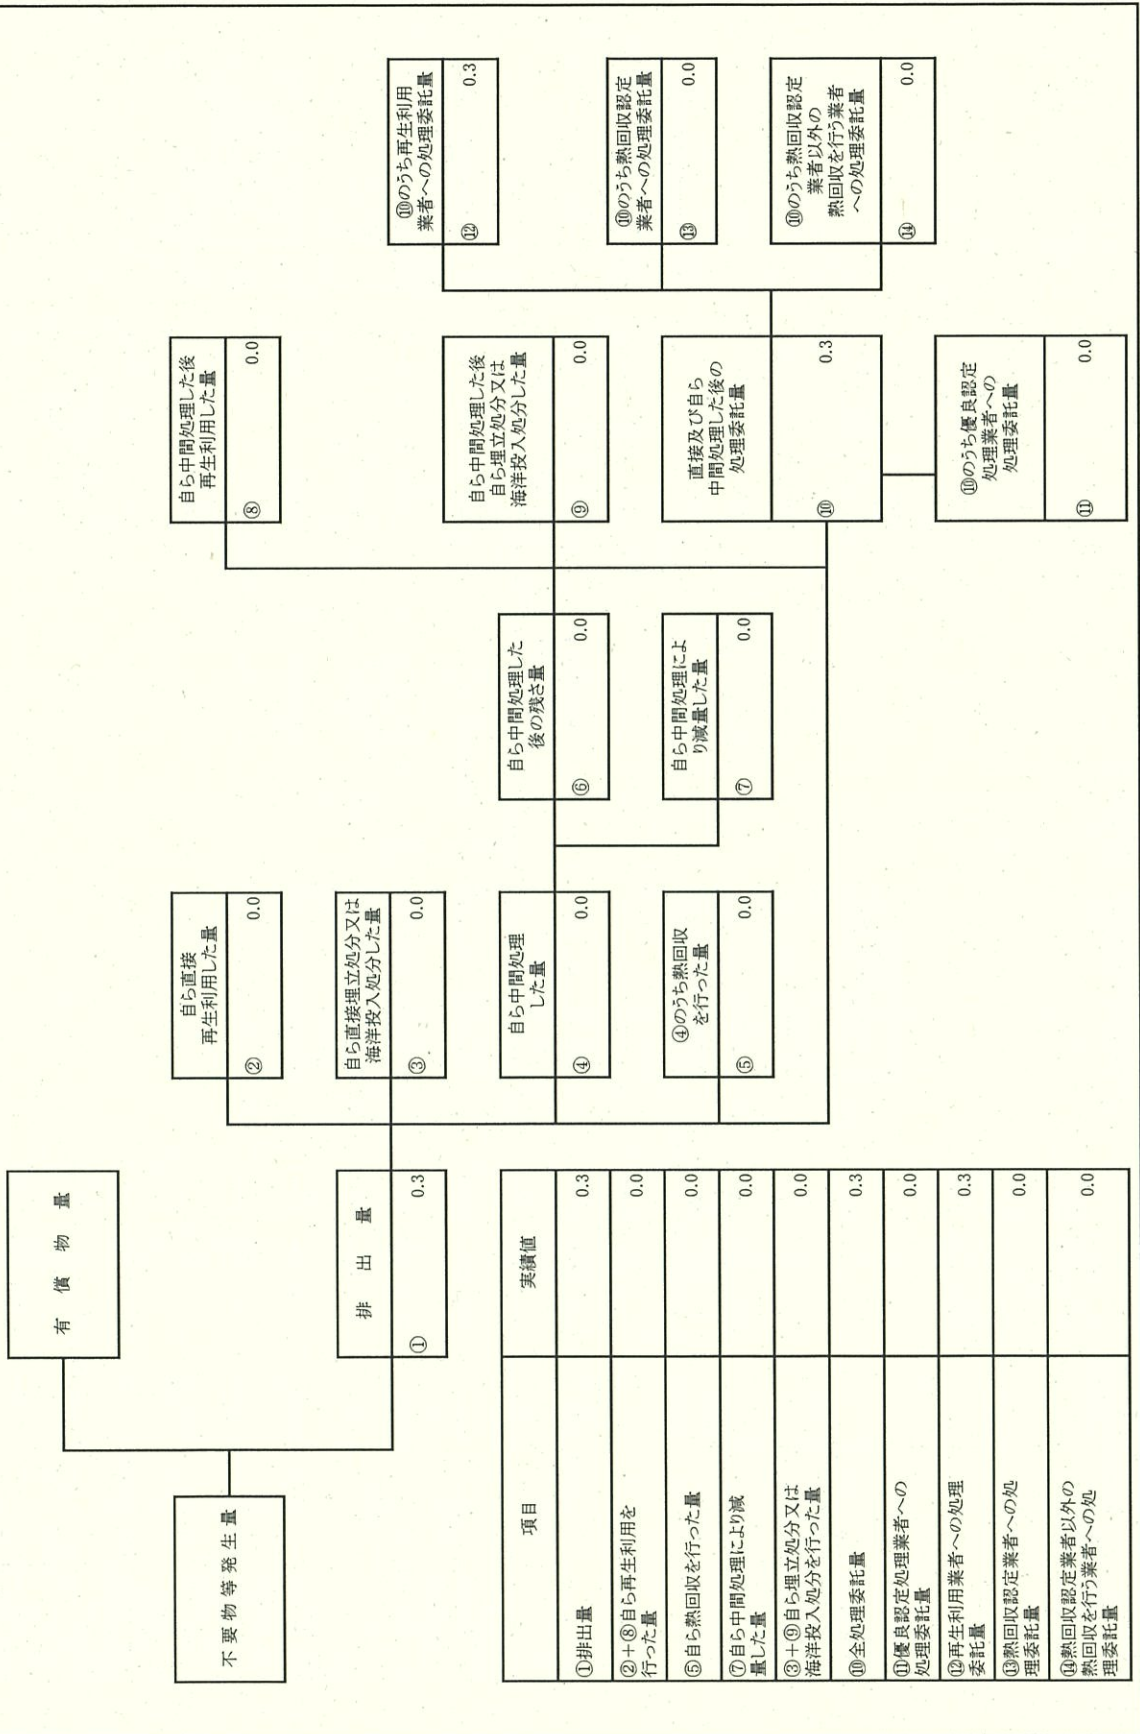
不要物等発生量

有償物量

排出量
① 0.3

自ら直接再生利用した量
② 0.0

自ら直接埋立処分又は海洋投入処分した量
③ 0.0

自ら中間処理した量
④ 0.0

④のうち熱回収を行った量
⑤ 0.0

自ら中間処理した後の残さ量
⑥ 0.0

自ら中間処理により減量した量
⑦ 0.0

自ら中間処理した後再生利用した量
⑧ 0.0

自ら中間処理した後自ら埋立処分又は海洋投入処分した量
⑨ 0.0

直接及び自ら中間処理した後の処理委託量
⑩ 0.3

⑩のうち優良認定処理業者への処理委託量
⑪ 0.0

⑩のうち再生利用業者への処理委託量
⑫ 0.3

⑩のうち熱回収認定業者への処理委託量
⑬ 0.0

⑩のうち熱回収認定業者以外の熱回収を行う業者への処理委託量
⑭ 0.0

| 項目 | 実績値 |
|---|---|
| ①排出量 | 0.3 |
| ②＋⑧自ら再生利用を行った量 | 0.0 |
| ⑤自ら熱回収を行った量 | 0.0 |
| ⑦自ら中間処理により減量した量 | 0.0 |
| ③＋⑨自ら埋立処分又は海洋投入処分を行った量 | 0.0 |
| ⑩全処理委託量 | 0.3 |
| ⑪優良認定処理業者への処理委託量 | 0.0 |
| ⑫再生利用業者への処理委託量 | 0.3 |
| ⑬熱回収認定業者への処理委託量 | 0.0 |
| ⑭熱回収認定業者以外の熱回収を行う業者への処理委託量 | 0.0 |